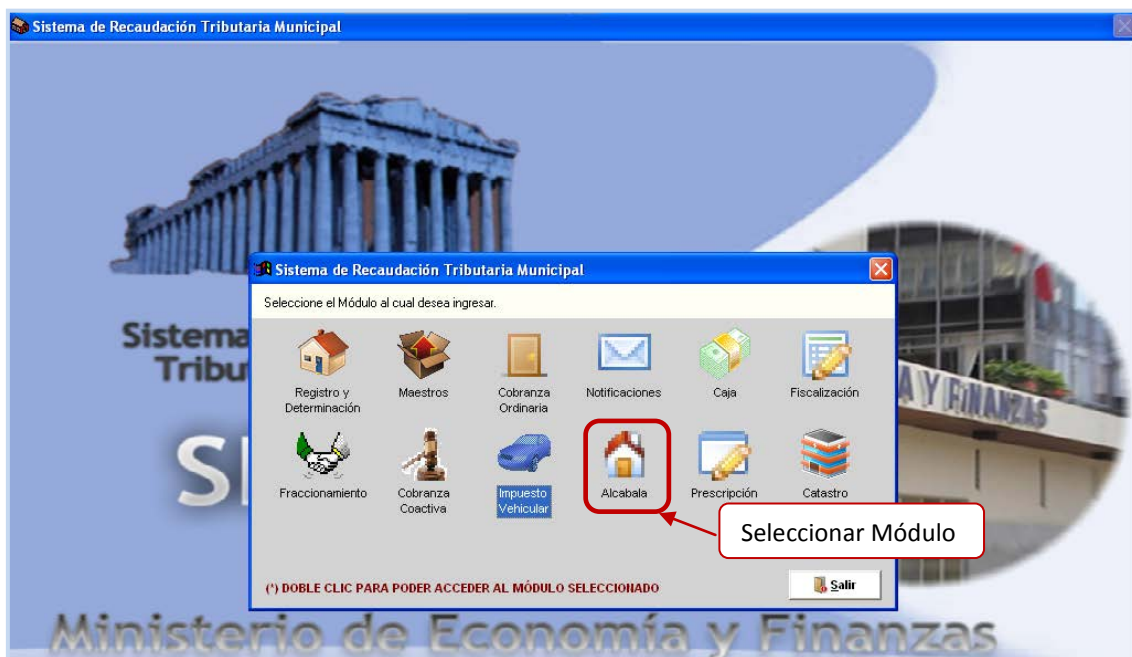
Sistema de Recaudación Tributaria Municipal

Sistema
Tribu

SI

A Y FINANZAS

Sistema de Recaudación Tributaria Municipal

Seleccione el Módulo al cual desea ingresar.

Registro y Determinación

Maestros

Cobranza Ordinaria

Notificaciones

Caja

Fiscalización

Fraccionamiento

Cobranza Coactiva

Impuesto Vehicular

Alcabala

Prescripción

Catastro

Seleccionar Módulo

(*) DOBLE CLIC PARA PODER ACCEDER AL MÓDULO SELECCIONADO

Salir

Ministerio de Economía y Finanzas